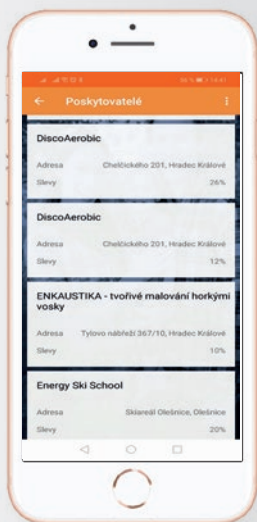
Poskytovatelé

DiscoAerobic
Adresa Chelčického 201, Hradec Králové
Slevy 26%

DiscoAerobic
Adresa Chelčického 201, Hradec Králové
Slevy 12%

ENKAUSTIKA - tvořivé malování horkými vosky
Adresa Tylovo nábřeží 367/10, Hradec Králové
Slevy 10%

Energy Ski School
Adresa Skiareál Olešnice, Olešnice
Slevy 20%